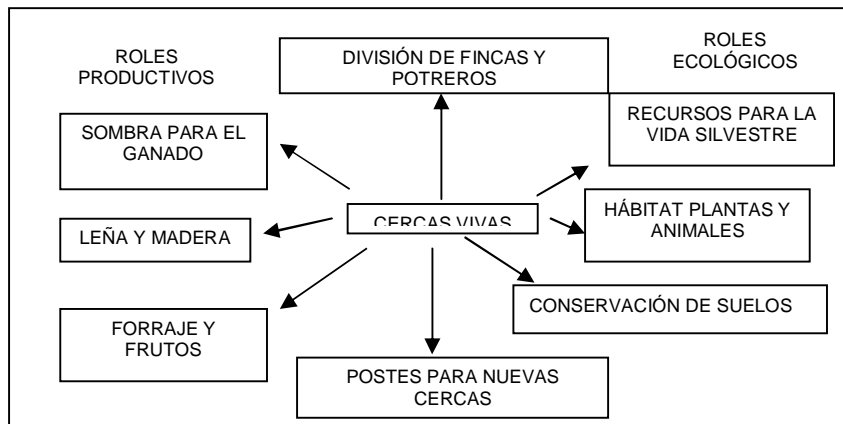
ROLES PRODUCTIVOS

DIVISIÓN DE FINCAS Y POTREROS

ROLES ECOLÓGICOS

SOMBRA PARA EL GANADO

RECURSOS PARA LA VIDA SILVESTRE

CERCAS VIVAS

LEÑA Y MADERA

HÁBITAT PLANTAS Y ANIMALES

CONSERVACIÓN DE SUELOS

FORRAJE Y FRUTOS

POSTES PARA NUEVAS CERCAS